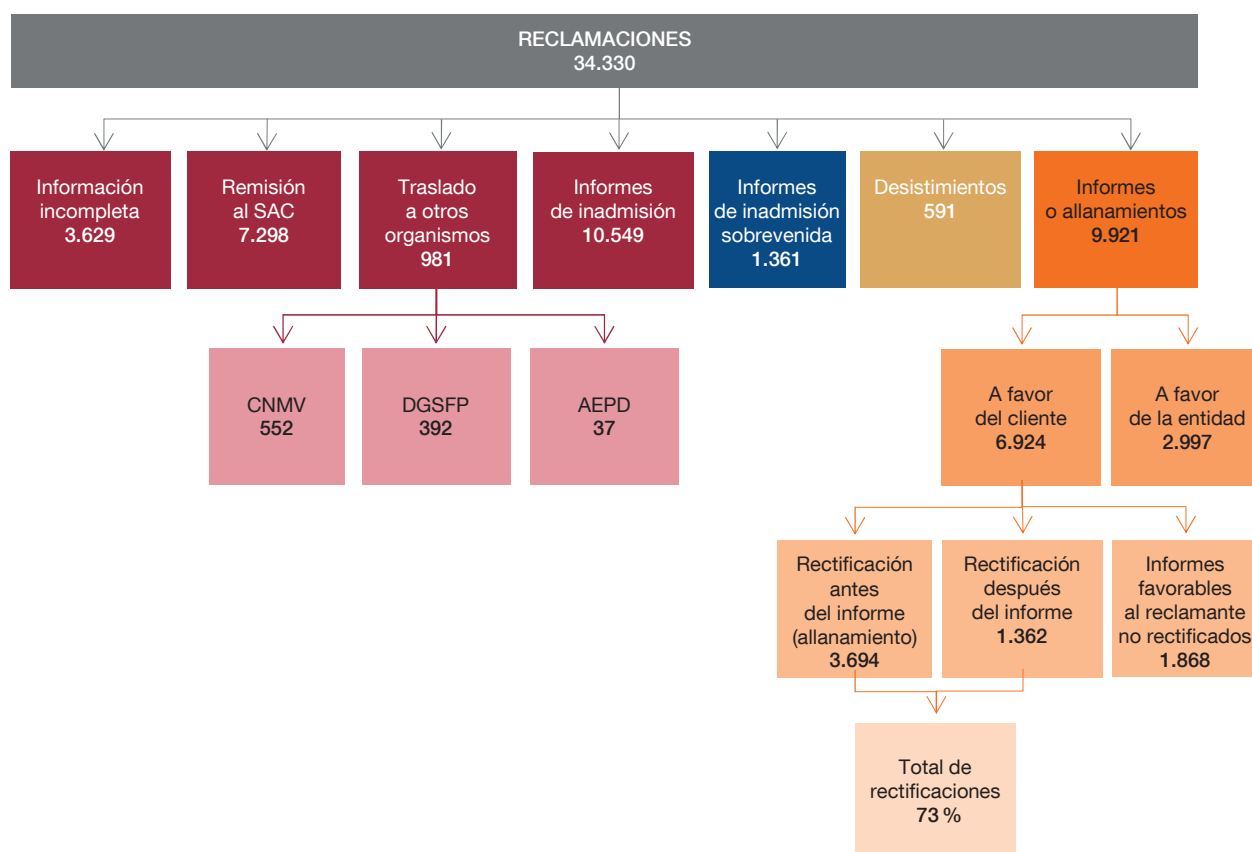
RECLAMACIONES
34.330

Información incompleta
3.629

Remisión al SAC
7.298

Traslado a otros organismos
981

Informes de inadmisión
10.549

Informes de inadmisión sobrevenida
1.361

Desistimientos
591

Informes o allanamientos
9.921

CNMV
552

DGSFP
392

AEPD
37

A favor del cliente
6.924

A favor de la entidad
2.997

Rectificación antes del informe (allanamiento)
3.694

Rectificación después del informe
1.362

Informes favorables al reclamante no rectificados
1.868

Total de rectificaciones
73 %